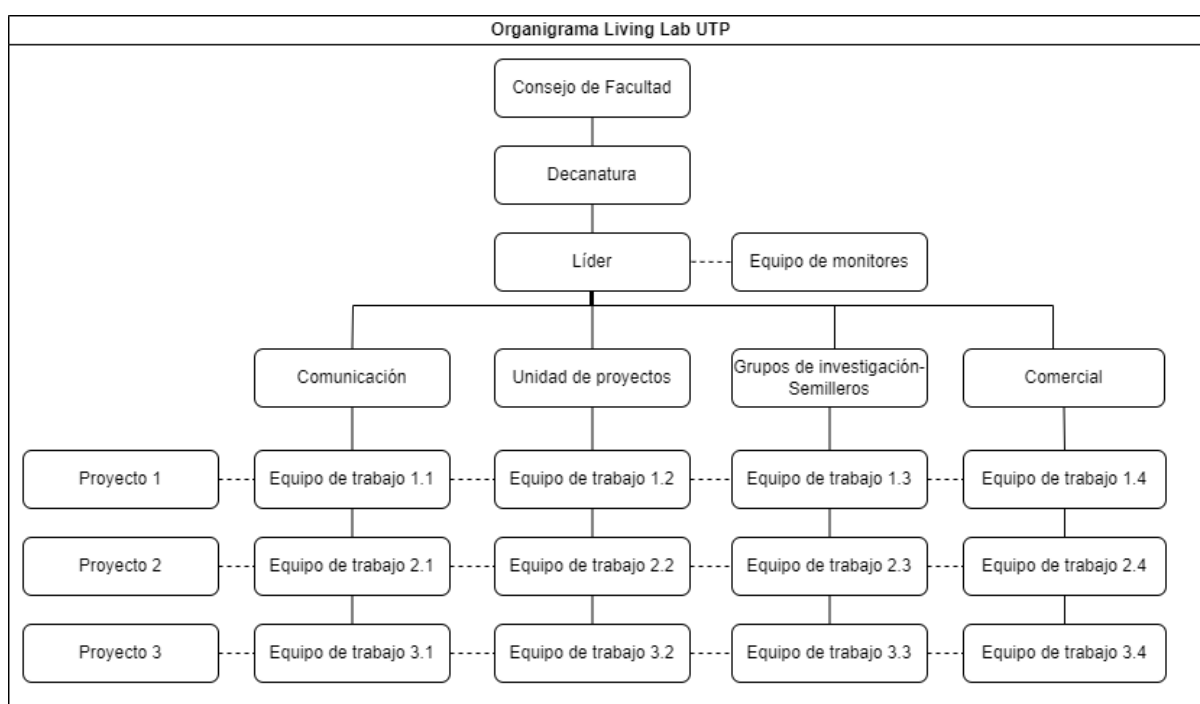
Organigrama Living Lab UTP

Consejo de Facultad

Decanatura

Líder

Equipo de monitores

Comunicación

Unidad de proyectos

Grupos de investigación-Semilleros

Comercial

Proyecto 1

Equipo de trabajo 1.1

Equipo de trabajo 1.2

Equipo de trabajo 1.3

Equipo de trabajo 1.4

Proyecto 2

Equipo de trabajo 2.1

Equipo de trabajo 2.2

Equipo de trabajo 2.3

Equipo de trabajo 2.4

Proyecto 3

Equipo de trabajo 3.1

Equipo de trabajo 3.2

Equipo de trabajo 3.3

Equipo de trabajo 3.4